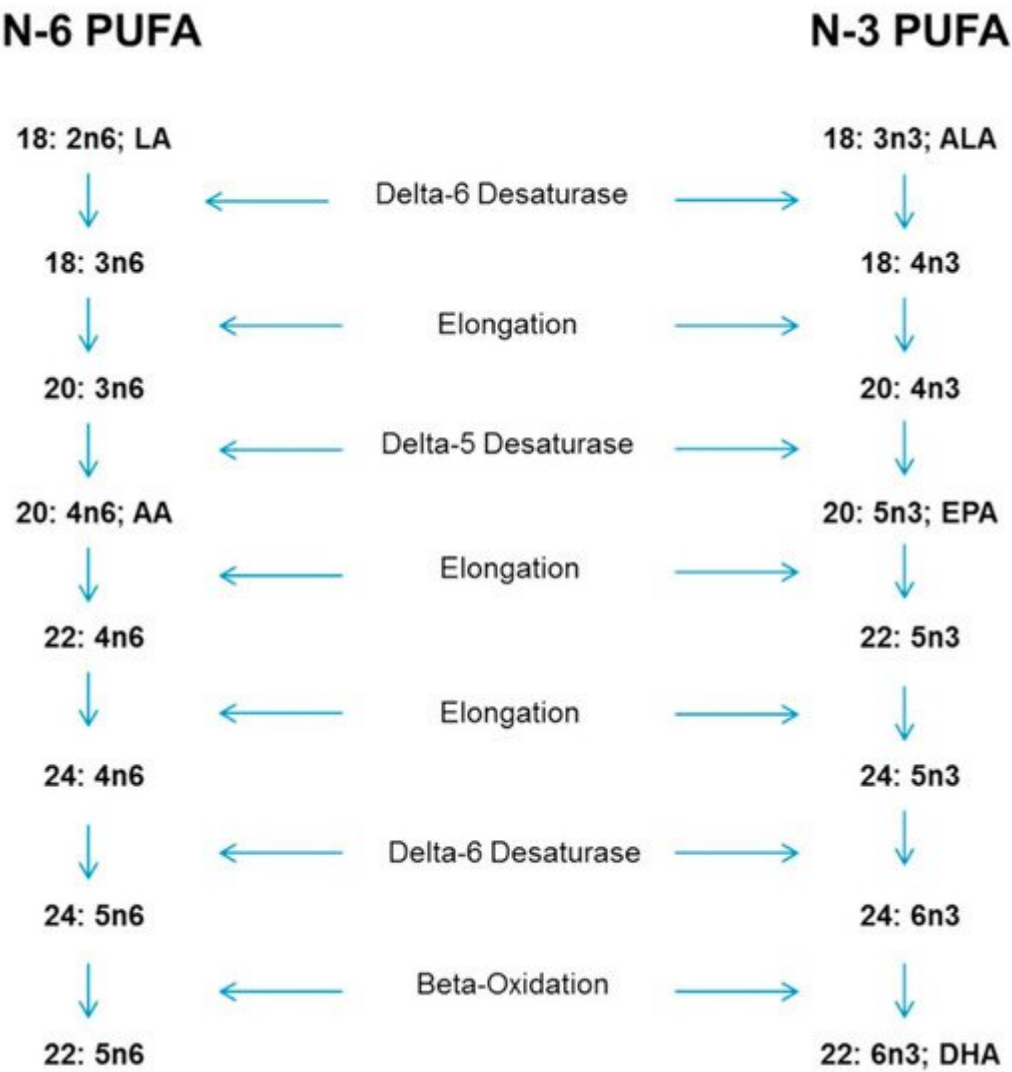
N-6 PUFA

N-3 PUFA

18: 2n6; LA

18: 3n3; ALA

Delta-6 Desaturase

18: 3n6

18: 4n3

Elongation

20: 3n6

20: 4n3

Delta-5 Desaturase

20: 4n6; AA

20: 5n3; EPA

Elongation

22: 4n6

22: 5n3

Elongation

24: 4n6

24: 5n3

Delta-6 Desaturase

24: 5n6

24: 6n3

Beta-Oxidation

22: 5n6

22: 6n3; DHA